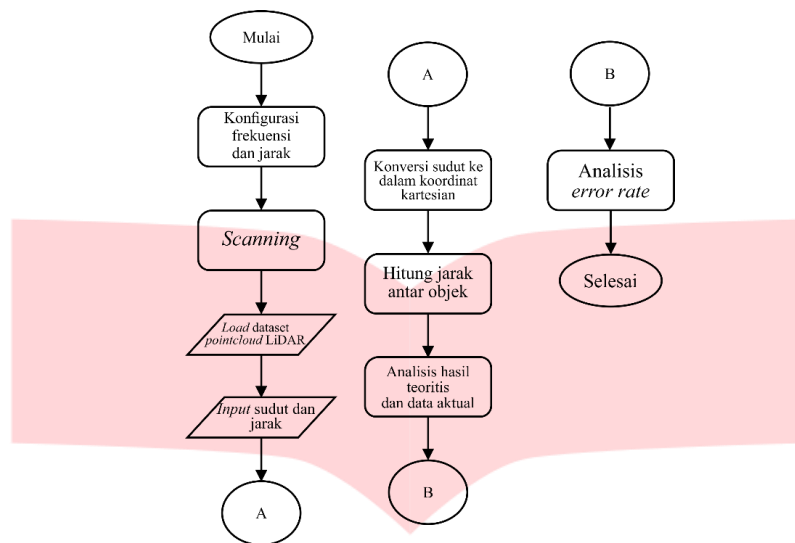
Mulai

Konfigurasi frekuensi dan jarak

Scanning

Load dataset pointcloud LiDAR

Input sudut dan jarak

A

A

Konversi sudut ke dalam koordinat kartesian

Hitung jarak antar objek

Analisis hasil teoritis dan data aktual

B

B

Analisis error rate

Selesai